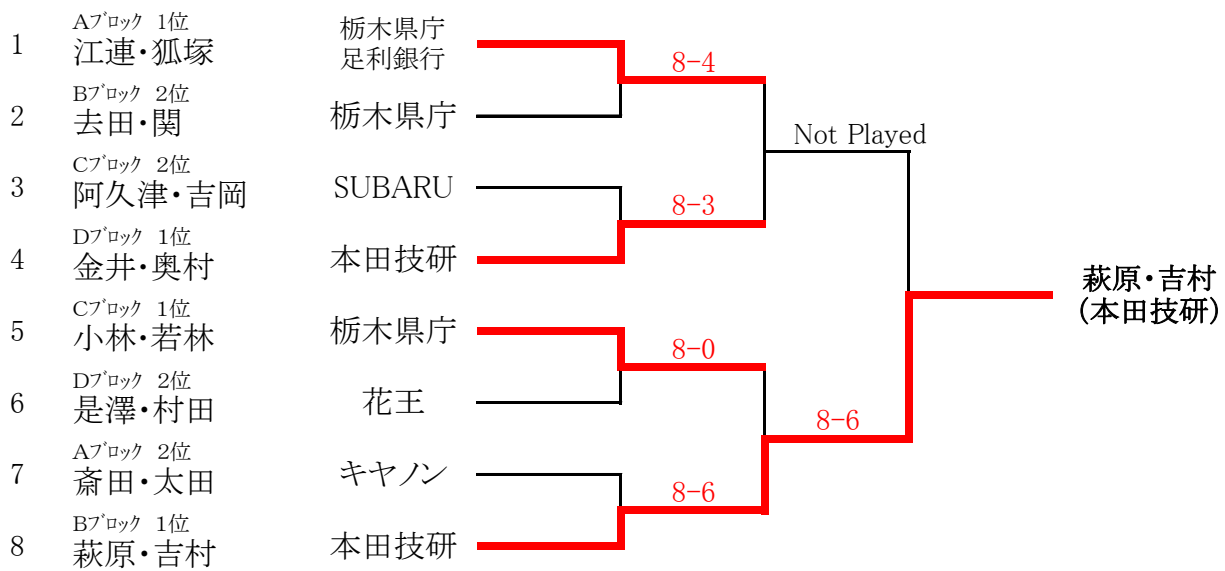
| | | |
|---|---|---|
| 1 | Aブロック 1位 江連・狐塚 | 栃木県庁 足利銀行 |
| 2 | Bブロック 2位 去田・関 | 栃木県庁 |
| 3 | Cブロック 2位 阿久津・吉岡 | SUBARU |
| 4 | Dブロック 1位 金井・奥村 | 本田技研 |
| 5 | Cブロック 1位 小林・若林 | 栃木県庁 |
| 6 | Dブロック 2位 是澤・村田 | 花王 |
| 7 | Aブロック 2位 斎田・太田 | キヤノン |
| 8 | Bブロック 1位 萩原・吉村 | 本田技研 |

8-4

8-3

8-0

8-6

Not Played

8-6

萩原・吉村
(本田技研)